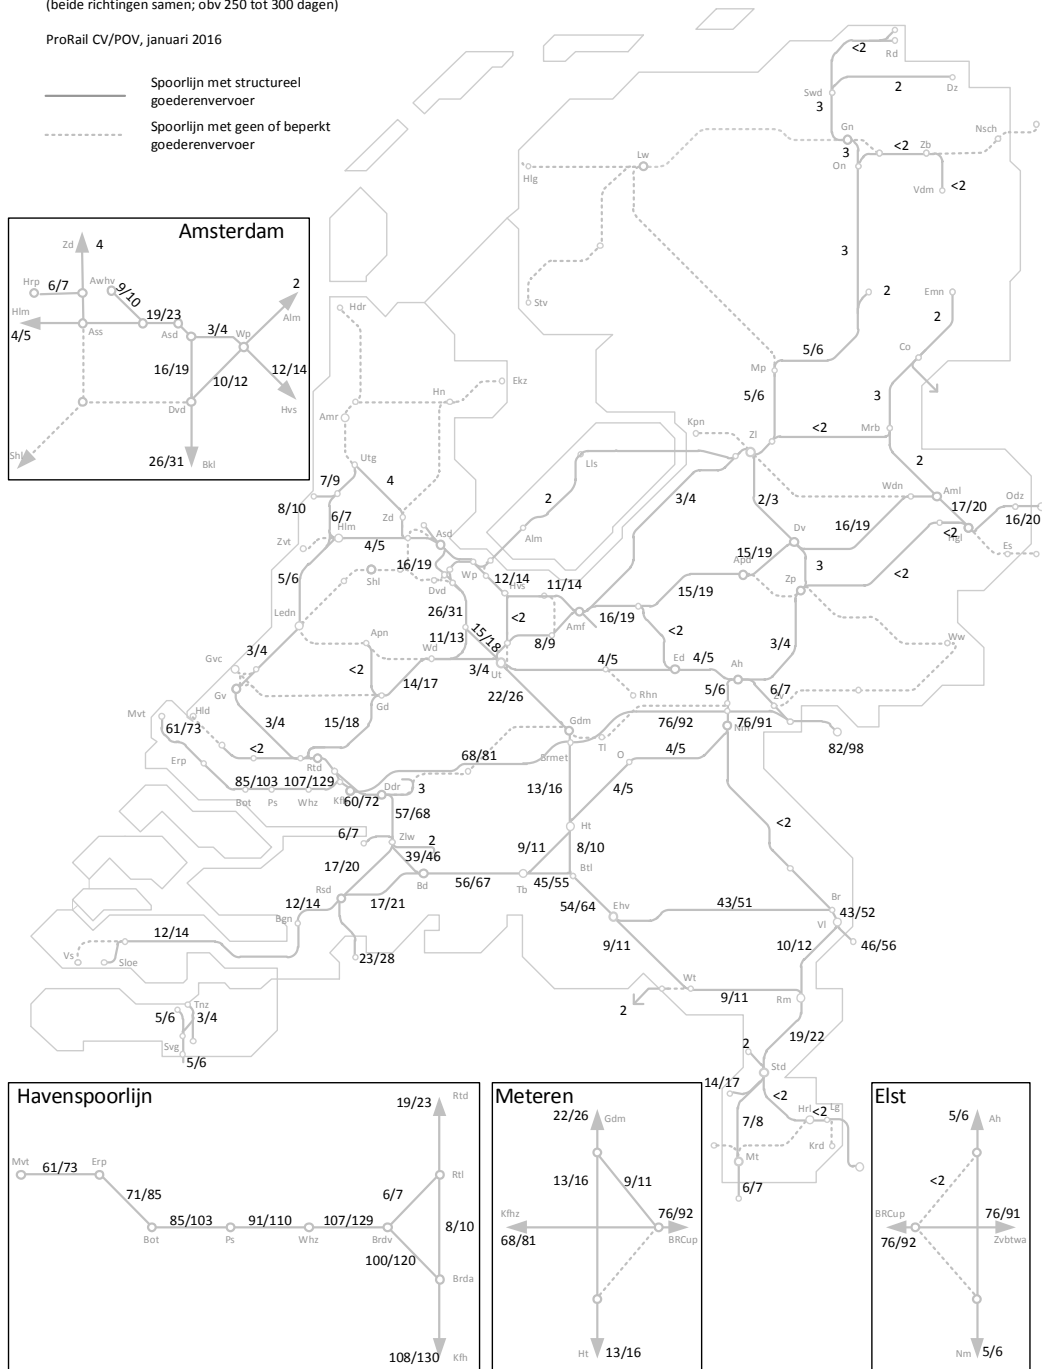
(beide richtingen samen; obv 250 tot 300 dagen)

ProRail CV/POV, januari 2016

Spoorlijn met structureel goederenvervoer

Spoorlijn met geen of beperkt goederenvervoer

Amsterdam

Zd 4
Hrp 6/7
Awhv 9/10
19/23
Hlm 4/5
Ass
Asd 3/4
Wp 2
Alm
16/19
10/12
12/14
Hvs
Dvd
Shl
26/31 Bkl

<2 Rd
Swd 2 Dz
3
Gn
3 <2 Zb Nsch
On
Vdm <2
Lw
Hlg
Stv
3
2
Emn
2
Hdr
Mp 5/6
Co
Hn Ekz
5/6
3
Amr
Kpn
Zl <2 Mrb
Lls
Utg
2
3/4
2
7/9 4
2/3
Wdn Aml
8/10
6/7
Zd
Asd
Alm
16/19
17/20
Odz 16/20
Zvt
Hlm 4/5
Dv
<2 Hgl
5/6
16/19
Shl
Wp
Hvs 12/14
11/14
15/19
Apd
3
Es
Dvd
<2
Zp
<2
26/31
16/19
15/19
Ledn
Amf
<2
Apn
11/13
15/18
8/9
Ww
3/4
Gvc
Wd
3/4
4/5
Ed 4/5
3/4
<2
Ut
Ah
Gv
14/17
5/6
6/7
Hld
Rhn
Zv
Mvt
61/73
3/4
15/18
Gd
22/26
Gdm
76/92
76/91
Erp
<2
Tl
Nm
82/98
68/81
O 4/5
Brmet
85/103
107/129
Rtd
Bot Ps Whz
Kfh 60/72
Ddr 3
13/16
4/5
57/68
6/7
Zlw 2
Ht
<2
9/11
39/46
8/10
17/20
Bd
56/67
Tb 45/55
Btl
Rsd
12/14
17/21
54/64
Ehv
43/51
Br
Bgn
43/52
Vl
12/14
10/12
46/56
9/11
Vs
Sloe
23/28
Wt
2
9/11
Rm
Tnz
5/6 3/4
19/22
Svg
5/6
2
Std
14/17
<2
Hrl <2 Lg
7/8
Krd
Mt
6/7

Havenspoorlijn

Rtd 19/23
Mvt 61/73 Erp
71/85
Rtl
6/7
8/10
Bot 85/103 Ps 91/110 Whz 107/129 Brdv
100/120
Brda
108/130 Kfh

Meteren

22/26 Gdm
13/16 9/11
Kfhz
68/81
76/92 BRCup
Ht 13/16

Elst

5/6 Ah
<2
76/91
BRCup
76/92
Zvbtwa
Nm 5/6